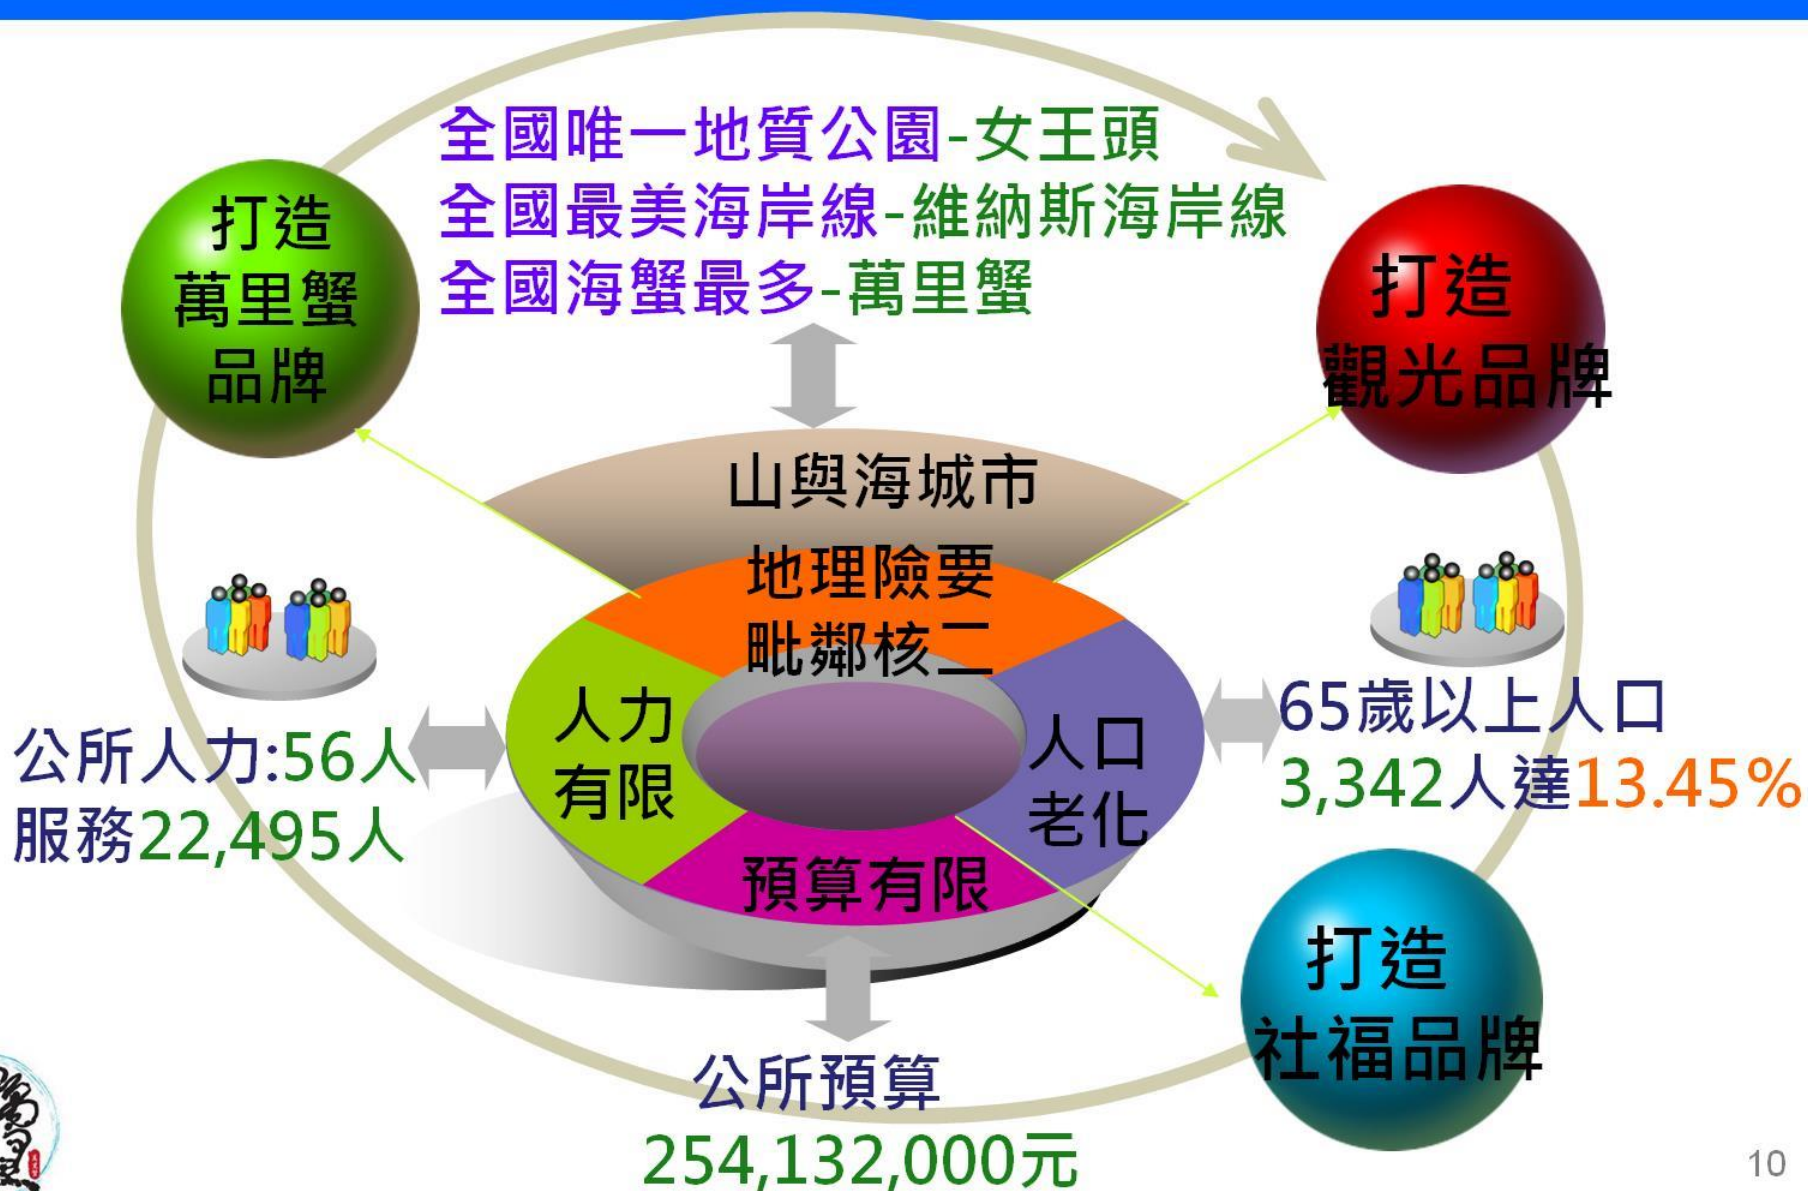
打造
萬里蟹
品牌

全國唯一地質公園-女王頭
全國最美海岸線-維納斯海岸線
全國海蟹最多-萬里蟹

打造
觀光品牌

山與海城市

地理險要
毗鄰核二

人力
有限

人口
老化

預算有限

公所人力:56人
服務22,495人

65歲以上人口
3,342人達13.45%

打造
社福品牌

公所預算
254,132,000元

10